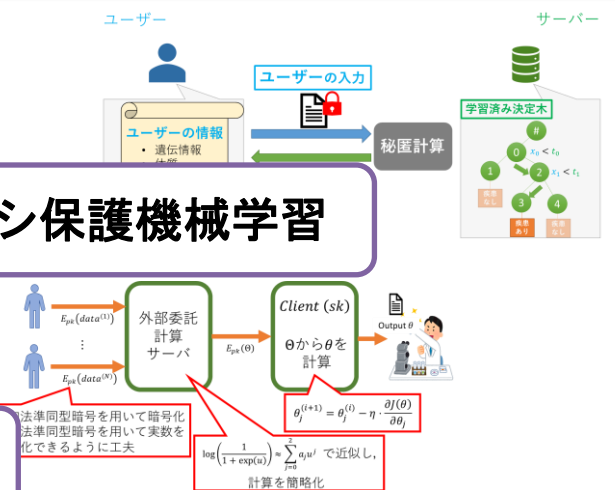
ユーザー

サーバー

ユーザーの入力

ユーザーの情報
• 遺伝情報
• 体質

秘匿計算

学習済み決定木

#

0 $x_0 < t_0$

1

2 $x_1 < t_1$

3

4

疾患なし

疾患あり

疾患なし

シ保護機械学習

$E_{pk}(data^{(1)})$

⋮

$E_{pk}(data^{(N)})$

外部委託計算サーバ

$E_{pk}(\Theta)$

$Client\ (sk)$

$\Theta$から$\theta$を計算

Output $\theta$

法準同型暗号を用いて暗号化
法準同型暗号を用いて実数を
化できるように工夫

$\theta_j^{(i+1)} = \theta_j^{(i)} - \eta \cdot \frac{\partial J(\theta)}{\partial \theta_j}$

$\log\left(\frac{1}{1+\exp(u)}\right) \approx \sum_{j=0}^{2} a_j u^j$ で近似し,
計算を簡略化